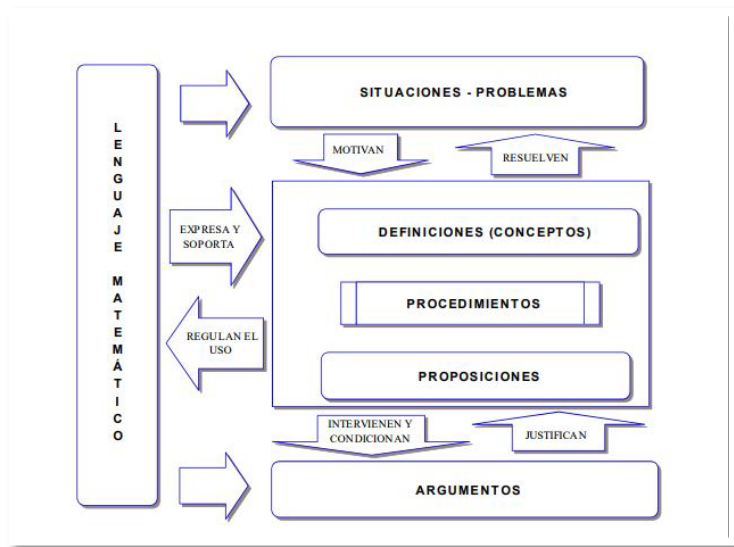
LENGUAJE MATEMÁTICO

SITUACIONES - PROBLEMAS

MOTIVAN

RESUELVEN

EXPRESA Y SOPORTA

DEFINICIONES (CONCEPTOS)

PROCEDIMIENTOS

REGULAN EL USO

PROPOSICIONES

INTERVIENEN Y CONDICIONAN

JUSTIFICAN

ARGUMENTOS